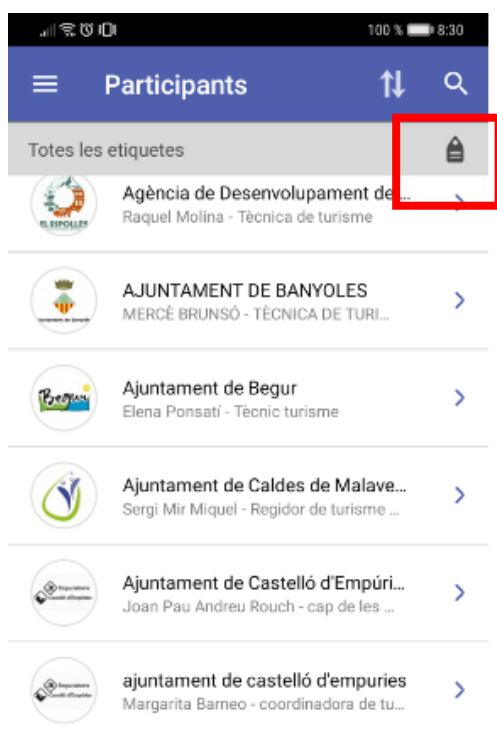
100 % 8:30

Participants

Totes les etiquetes

EL RIPOLLES
Agència de Desenvolupament de...
Raquel Molina - Tècnica de turisme

AJUNTAMENT DE BANYOLES
MERCÈ BRUNSÓ - TÈCNICA DE TURI...

Begur
Ajuntament de Begur
Elena Ponsatí - Tècnic turisme

Ajuntament de Caldes de Malave...
Sergi Mir Miquel - Regidor de turisme ...

Ajuntament de Castelló d'Empúri...
Joan Pau Andreu Rouch - cap de les ...

ajuntament de castelló d'empuries
Margarita Barneo - coordinadora de tu...